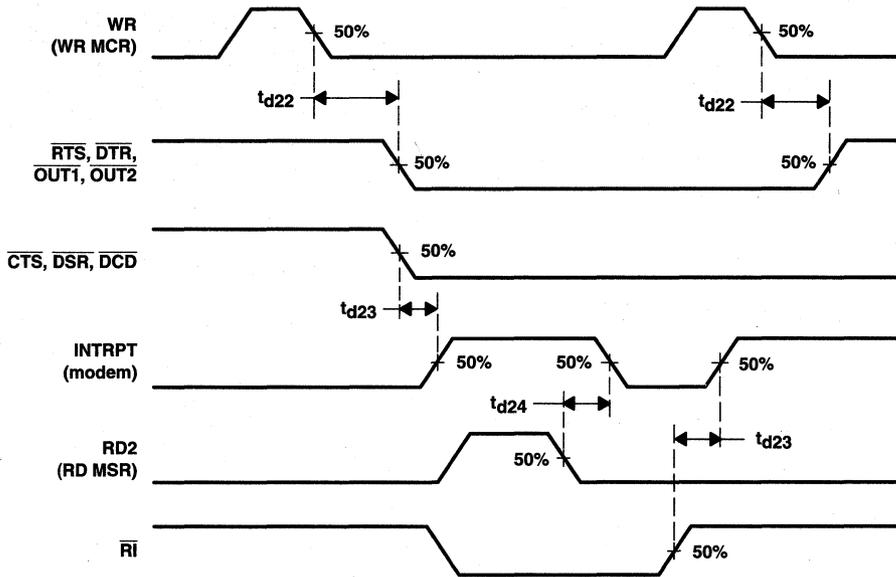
WR
(WR MCR)

50%

50%

$t_{d22}$

$t_{d22}$

$\overline{RTS}$, $\overline{DTR}$,
$\overline{OUT1}$, $\overline{OUT2}$

50%

50%

$\overline{CTS}$, $\overline{DSR}$, $\overline{DCD}$

50%

$t_{d23}$

INTRPT
(modem)

50%

50%

50%

$t_{d24}$

RD2
(RD MSR)

50%

$t_{d23}$

$\overline{RI}$

50%